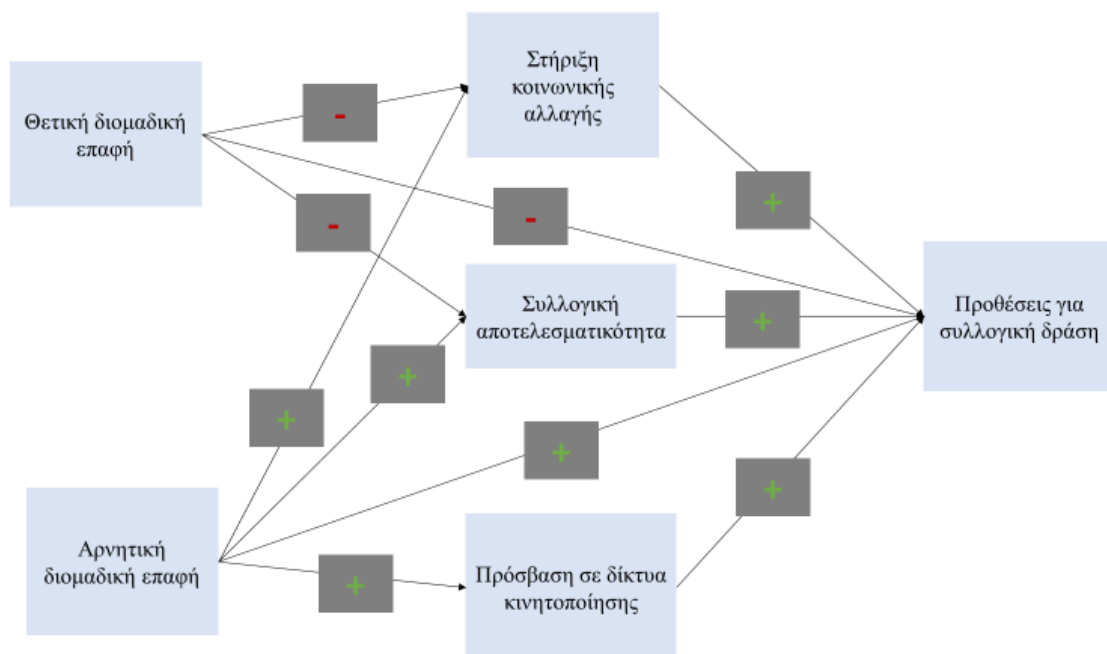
Θετική διομαδική επαφή

-

-

Στήριξη κοινωνικής αλλαγής

-

+

Συλλογική αποτελεσματικότητα

+

Προθέσεις για συλλογική δράση

+

+

+

Αρνητική διομαδική επαφή

+

+

Πρόσβαση σε δίκτυα κινητοποίησης